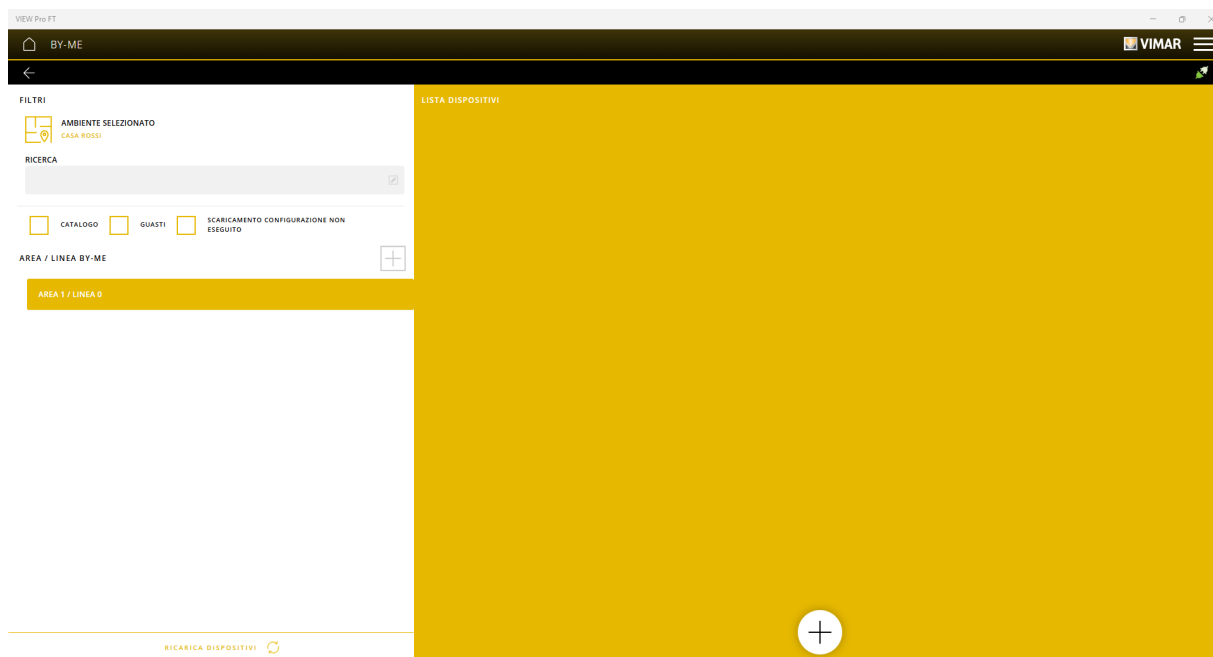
VIEW Pro FT

BY-ME

VIMAR

FILTRI

AMBIENTE SELEZIONATO
CASA ROSSI

RICERCA

CATALOGO GUASTI SCARICAMENTO CONFIGURAZIONE NON ESEGUITO

AREA / LINEA BY-ME

AREA 1 / LINEA 0

RICARICA DISPOSITIVI

LISTA DISPOSITIVI